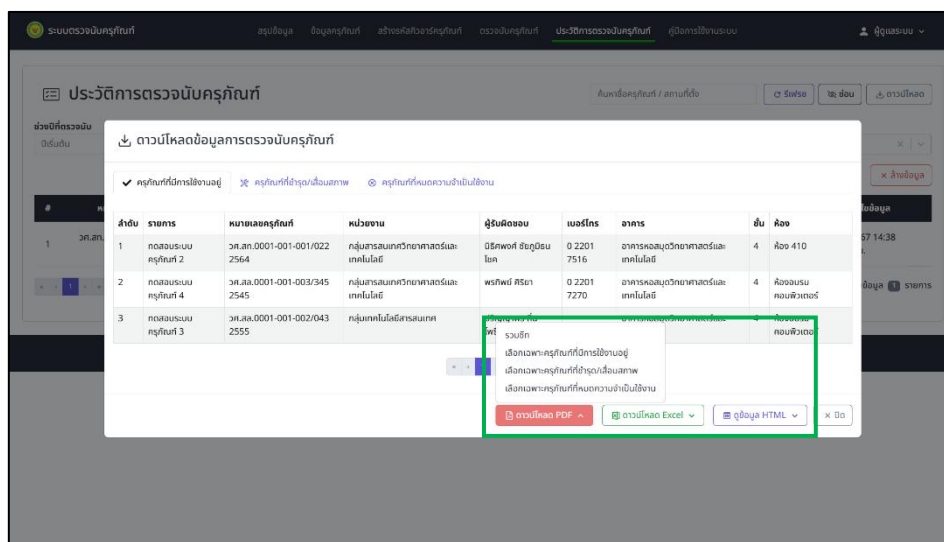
ระบบตรวจนับครุภัณฑ์ สรุปข้อมูล ข้อมูลครุภัณฑ์ สร้างรหัสวัสดุครุภัณฑ์ ตรวจนับครุภัณฑ์ ประวัติการตรวจนับครุภัณฑ์ คู่มือการใช้งานระบบ ผู้ดูแลระบบ

ประวัติการตรวจนับครุภัณฑ์

ค้นหาชื่อครุภัณฑ์ / สถานที่ตั้ง รีเฟรช ซ่อน ดาวน์โหลด

ช่วงปีที่ตรวจนับ
ปีเริ่มต้น

× ล้างข้อมูล

| # | | | | | | | | ใบข้อมูล |
|---|---|---|---|---|---|---|---|---|
| 1 | วศ.สท. | | | | | | | 57 14:38 |

ข้อมูล 1 รายการ

ดาวน์โหลดข้อมูลการตรวจนับครุภัณฑ์

✔ ครุภัณฑ์ที่มีการใช้งานอยู่ ครุภัณฑ์ที่ชำรุด/เสื่อมสภาพ ครุภัณฑ์ที่หมดความจำเป็นใช้งาน

| ลำดับ | รายการ | หมายเลขครุภัณฑ์ | หน่วยงาน | ผู้รับผิดชอบ | เบอร์โทร | อาคาร | ชั้น | ห้อง |
|---|---|---|---|---|---|---|---|---|
| 1 | ทดสอบระบบ ครุภัณฑ์ 2 | วศ.สท.0001-001-001/022 2564 | กลุ่มสารสนเทศวิทยาศาสตร์และเทคโนโลยี | นิธิศพงศ์ ชัยภูมิธนโชค | 0 2201 7516 | อาคารหอสมุดวิทยาศาสตร์และเทคโนโลยี | 4 | ห้อง 410 |
| 2 | ทดสอบระบบ ครุภัณฑ์ 4 | วศ.สล.0001-001-003/345 2545 | กลุ่มสารสนเทศวิทยาศาสตร์และเทคโนโลยี | พรทิพย์ ศิริยา | 0 2201 7270 | อาคารหอสมุดวิทยาศาสตร์และเทคโนโลยี | 4 | ห้องอบรม คอมพิวเตอร์ |
| 3 | ทดสอบระบบ ครุภัณฑ์ 3 | วศ.สล.0001-001-002/043 2555 | กลุ่มเทคโนโลยีสารสนเทศ | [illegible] | | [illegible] | | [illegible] คอมพิวเตอร์ |

รวมซีท
เลือกเฉพาะครุภัณฑ์ที่มีการใช้งานอยู่
เลือกเฉพาะครุภัณฑ์ที่ชำรุด/เสื่อมสภาพ
เลือกเฉพาะครุภัณฑ์ที่หมดความจำเป็นใช้งาน

ดาวน์โหลด PDF ดาวน์โหลด Excel ดูข้อมูล HTML × ปิด